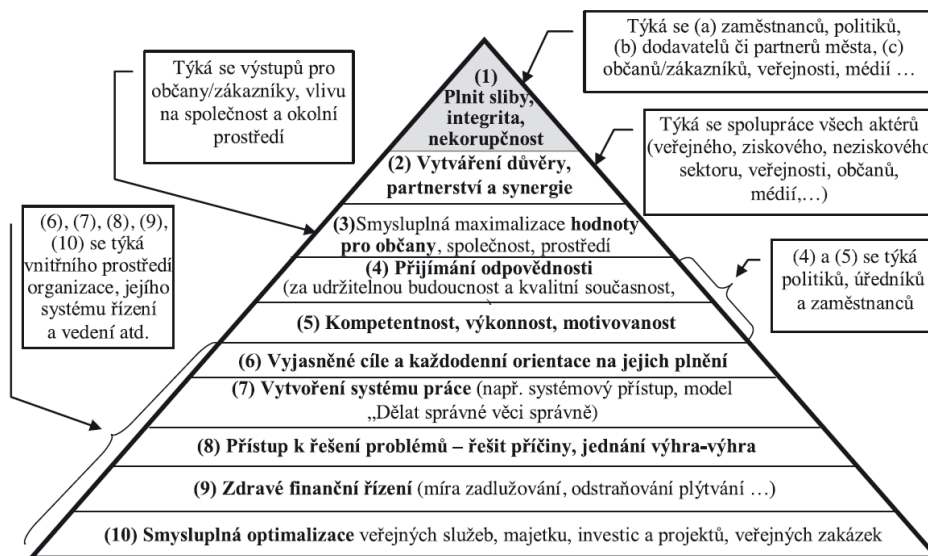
Týká se (a) zaměstnanců, politiků, (b) dodavatelů či partnerů města, (c) občanů/zákazníků, veřejnosti, médií …

Týká se výstupů pro občany/zákazníky, vlivu na společnost a okolní prostředí

Týká se spolupráce všech aktérů (veřejného, ziskového, neziskového sektoru, veřejnosti, občanů, médií,…)

(6), (7), (8), (9), (10) se týká vnitřního prostředí organizace, jejího systému řízení a vedení atd.

(4) a (5) se týká politiků, úředníků a zaměstnanců

(1) Plnit sliby, integrita, nekorupčnost

(2) Vytváření důvěry, partnerství a synergie

(3)Smysluplná maximalizace hodnoty pro občany, společnost, prostředí

(4) Přijímání odpovědnosti (za udržitelnou budoucnost a kvalitní současnost,

(5) Kompetentnost, výkonnost, motivovanost

(6) Vyjasněné cíle a každodenní orientace na jejich plnění

(7) Vytvoření systému práce (např. systémový přístup, model „Dělat správné věci správně")

(8) Přístup k řešení problémů – řešit příčiny, jednání výhra-výhra

(9) Zdravé finanční řízení (míra zadlužování, odstraňování plýtvání …)

(10) Smysluplná optimalizace veřejných služeb, majetku, investic a projektů, veřejných zakázek